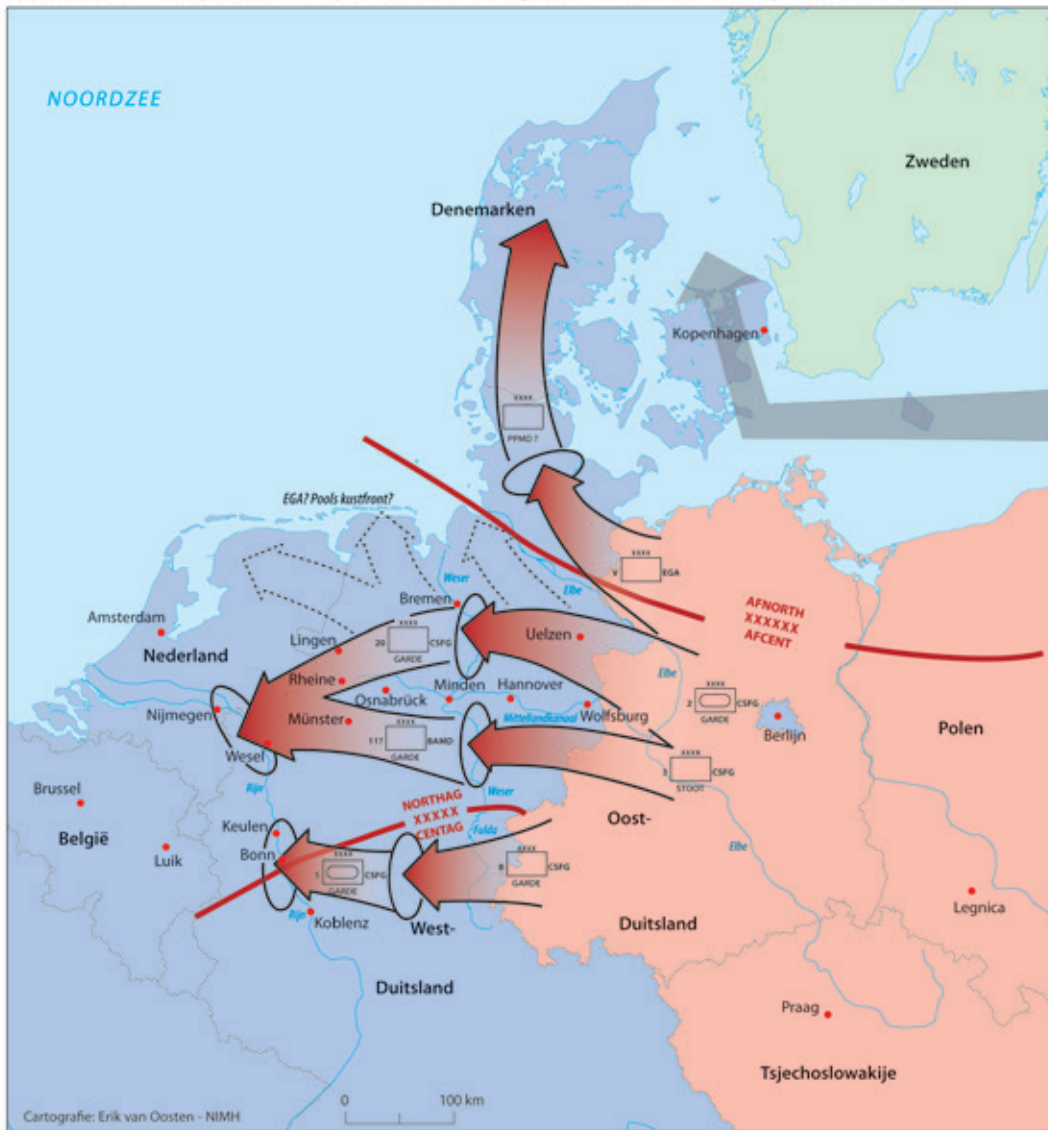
NOORDZEE

Zweden

Denemarken

Kopenhagen

XXXX
PPMD ?

EGA? Pools kustfront?

XXXX
V EGA

Weser

Elbe

AFNORTH
XXXXXX
AFCENT

Amsterdam

Bremen

XXXX
20 CSPG
GARDE

Uelzen

Lingen

Nederland

Rheine

Osnabrück

Minden

Hannover

Elbe

XXXX
2 CSPG
GARDE

Nijmegen

Münster

XXXX
1?? BAMD
GARDE

Mittellandkanaal

Wolfsburg

Berlijn

Polen

Wesel

XXXX
3 CSPG
STOOT

Rijn

Weser

Brussel

NORTHAG
XXXXX
CENTAG

Fulda

Oost-

België

Keulen

Luik

Bonn

XXXX
1 CSPG
GARDE

XXXX
8 CSPG
GARDE

Elbe

Rijn

Koblenz

West-

Duitsland

Legnica

Duitsland

Praag

Tsjechoslowakije

Cartografie: Erik van Oosten - NIMH

0

100 km